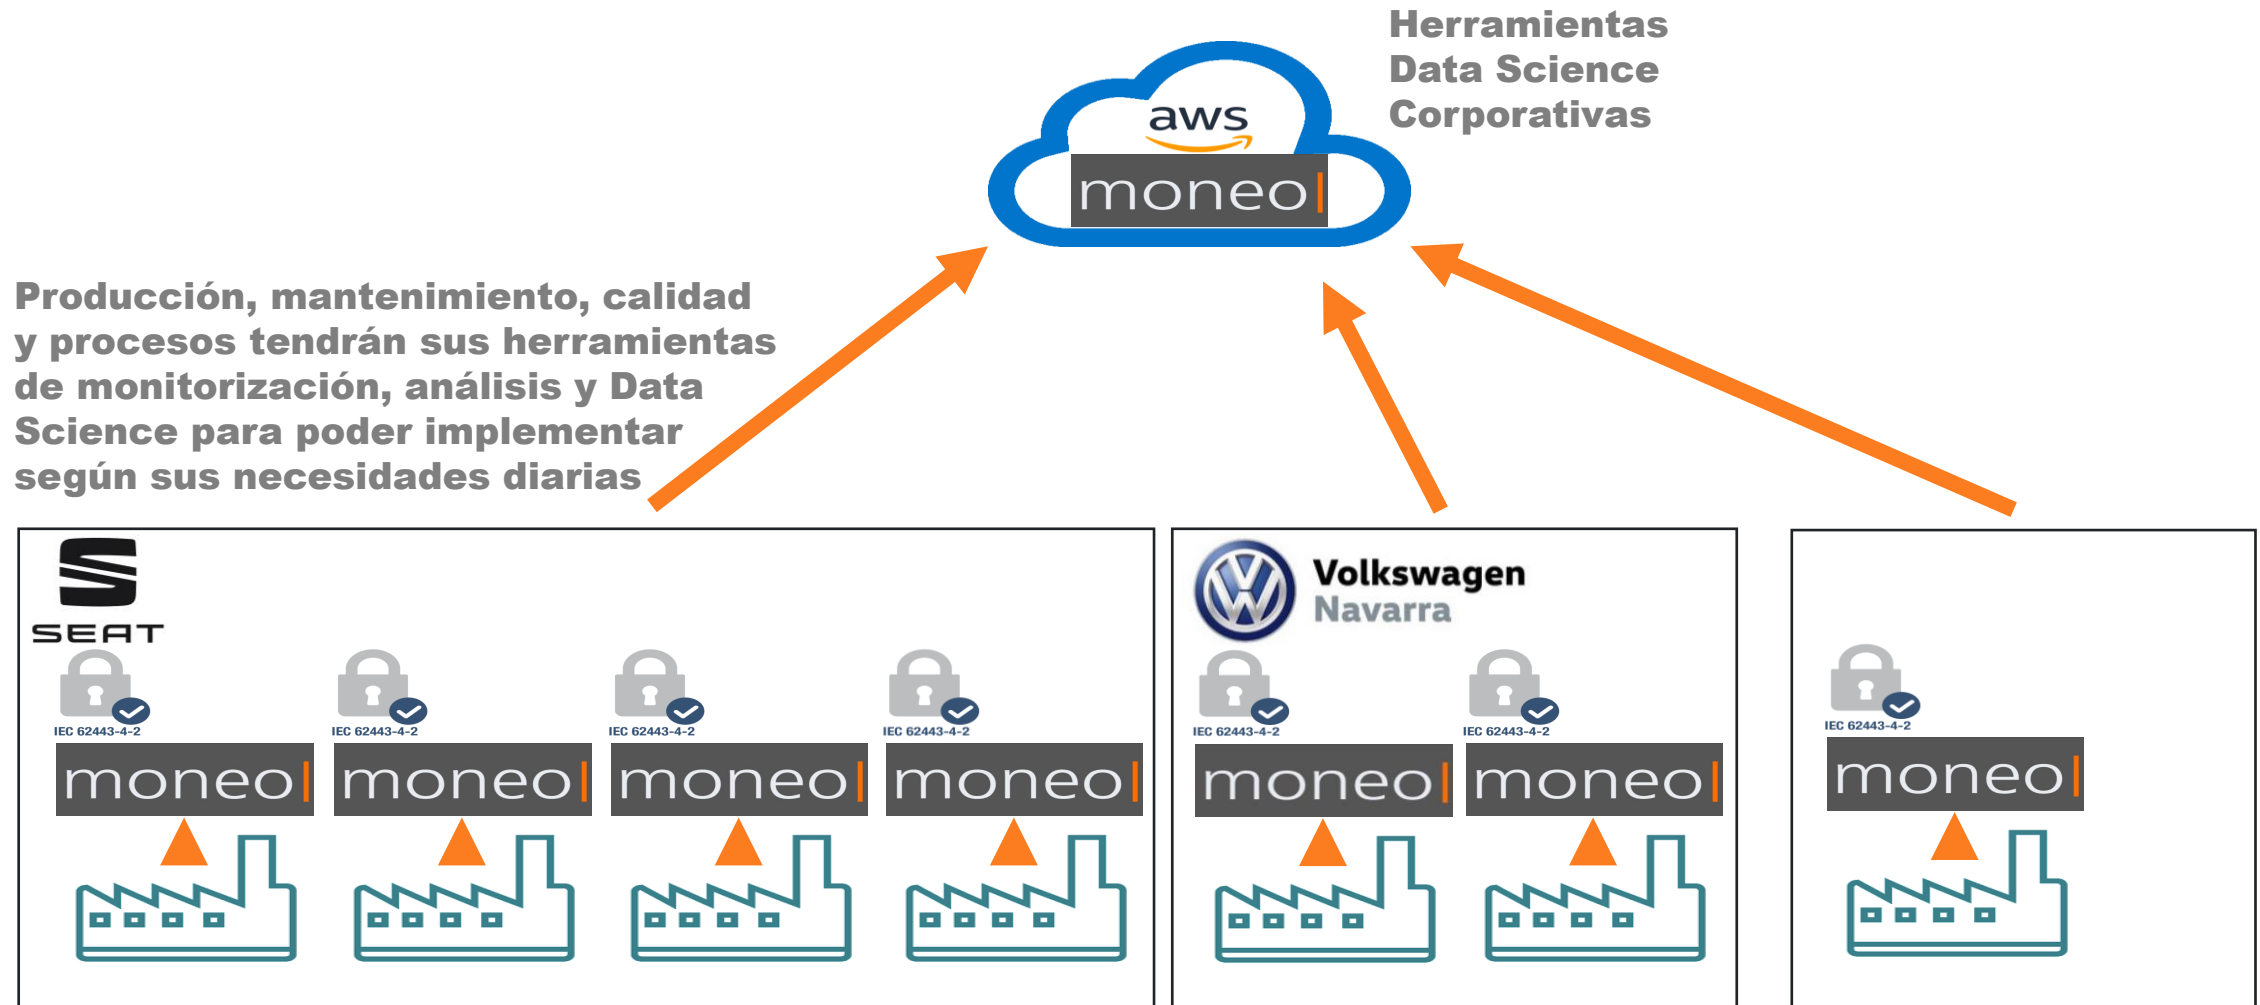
Herramientas Data Science Corporativas

aws

moneo

Producción, mantenimiento, calidad y procesos tendrán sus herramientas de monitorización, análisis y Data Science para poder implementar según sus necesidades diarias

SEAT

IEC 62443-4-2
moneo

IEC 62443-4-2
moneo

IEC 62443-4-2
moneo

IEC 62443-4-2
moneo

Volkswagen Navarra

IEC 62443-4-2
moneo

IEC 62443-4-2
moneo

IEC 62443-4-2
moneo